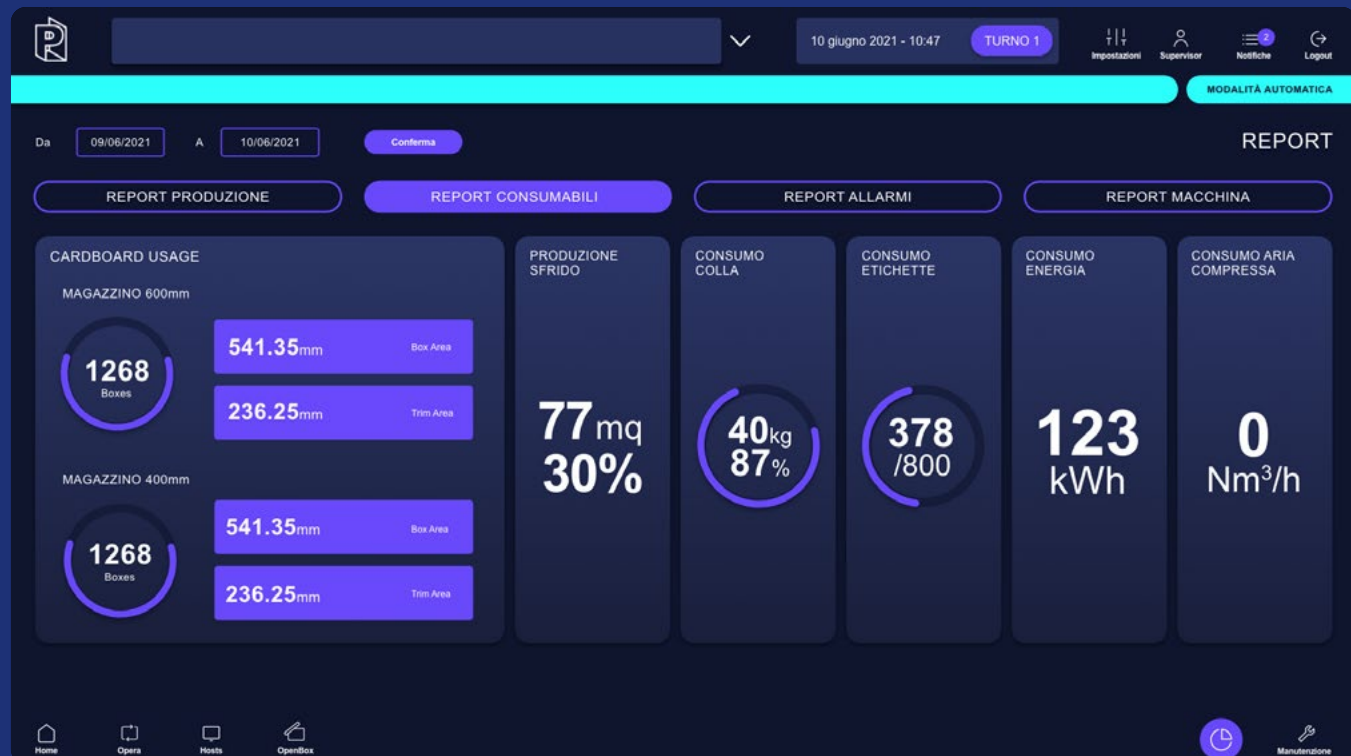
10 giugno 2021 - 10:47

TURNO 1

Impostazioni

Supervisor

2

Notifiche

Logout

MODALITÀ AUTOMATICA

Da 09/06/2021 A 10/06/2021 Conferma

REPORT

REPORT PRODUZIONE

REPORT CONSUMABILI

REPORT ALLARMI

REPORT MACCHINA

CARDBOARD USAGE

MAGAZZINO 600mm

1268
Boxes

541.35mm Box Area

236.25mm Trim Area

MAGAZZINO 400mm

1268
Boxes

541.35mm Box Area

236.25mm Trim Area

PRODUZIONE SFRIDO

77mq
30%

CONSUMO COLLA

40kg
87%

CONSUMO ETICHETTE

378
/800

CONSUMO ENERGIA

123
kWh

CONSUMO ARIA COMPRESSA

0
Nm³/h

Home

Opera

Hosts

OpenBox

Manutenzione